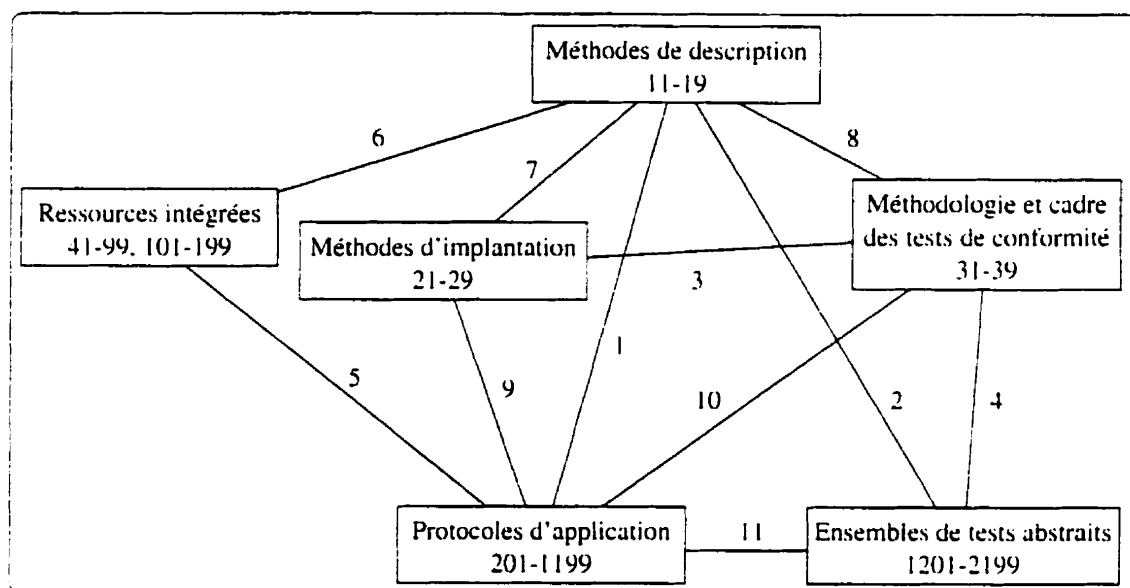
Méthodes de description
11-19

6

7

8

Ressources intégrées
41-99, 101-199

Méthodes d'implantation
21-29

Méthodologie et cadre des tests de conformité
31-39

3

1

5

9

10

2

4

Protocoles d'application
201-1199

11

Ensembles de tests abstraits
1201-2199